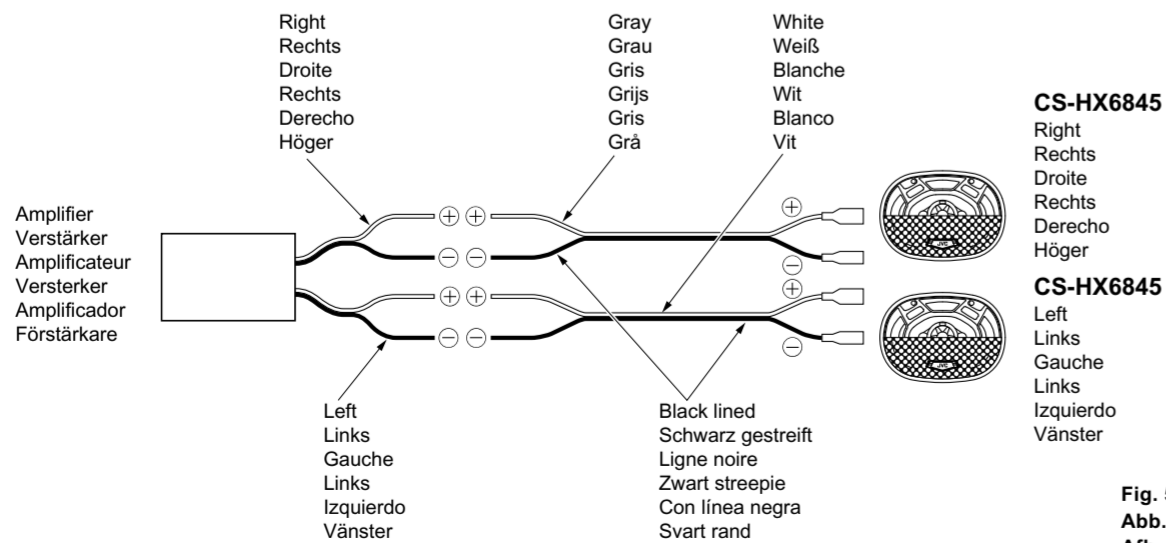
Right
Rechts
Droite
Rechts
Derecho
Höger

Gray
Grau
Gris
Grijs
Gris
Grå

White
Weiß
Blanche
Wit
Blanco
Vit

CS-HX6845
Right
Rechts
Droite
Rechts
Derecho
Höger

Amplifier
Verstärker
Amplificateur
Versterker
Amplificador
Förstärkare

⊕ ⊕
⊖ ⊖
⊕ ⊕
⊖ ⊖

⊕
⊖
⊕
⊖

CS-HX6845
Left
Links
Gauche
Links
Izquierdo
Vänster

Left
Links
Gauche
Links
Izquierdo
Vänster

Black lined
Schwarz gestreift
Ligne noire
Zwart streepie
Con línea negra
Svart rand

Fig. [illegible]
Abb. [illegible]
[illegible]